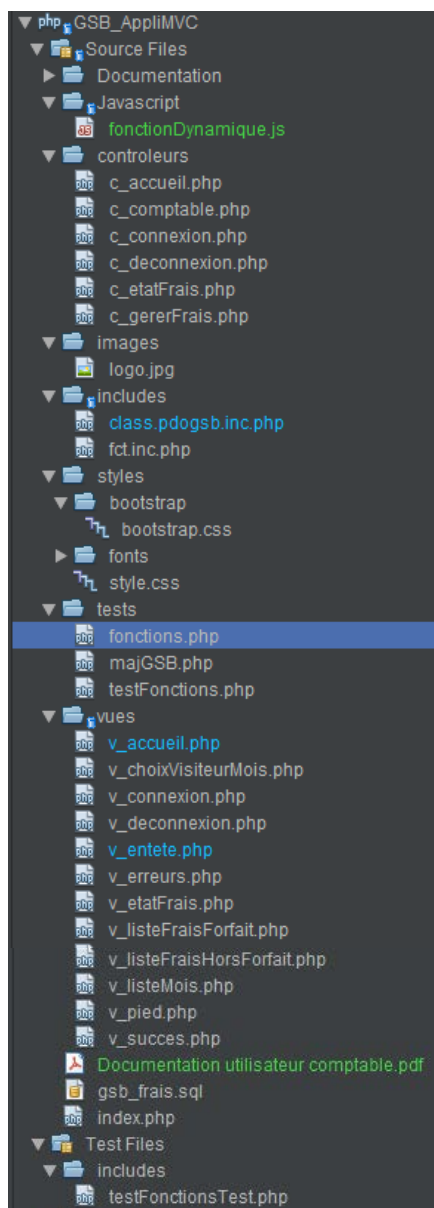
php GSB_AppliMVC
Source Files
Documentation
Javascript
fonctionDynamique.js
controleurs
c_accueil.php
c_comptable.php
c_connexion.php
c_deconnexion.php
c_etatFrais.php
c_gererFrais.php
images
logo.jpg
includes
class.pdogsb.inc.php
fct.inc.php
styles
bootstrap
bootstrap.css
fonts
style.css
tests
fonctions.php
majGSB.php
testFonctions.php
vues
v_accueil.php
v_choixVisiteurMois.php
v_connexion.php
v_deconnexion.php
v_entete.php
v_erreurs.php
v_etatFrais.php
v_listeFraisForfait.php
v_listeFraisHorsForfait.php
v_listeMois.php
v_pied.php
v_succes.php
Documentation utilisateur comptable.pdf
gsb_frais.sql
index.php
Test Files
includes
testFonctionsTest.php